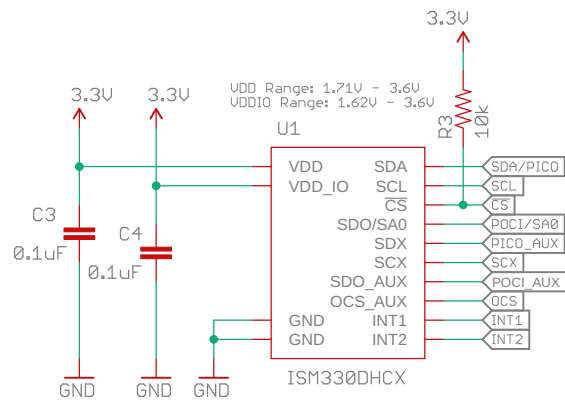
3.3V

VDD Range: 1.71V - 3.6V
VDDIO Range: 1.62V - 3.6V

3.3V 3.3V

R3 10k

U1

VDD
VDD_IO
GND
GND

SDA
SCL
$\overline{CS}$
SDO/SA0
SDX
SCX
SDO_AUX
OCS_AUX
INT1
INT2

SDA/PICO
SCL
CS
POCI/SA0
PICO_AUX
SCX
POCI_AUX
OCS
INT1
INT2

C3
0.1uF

C4
0.1uF

GND GND GND

ISM330DHCX